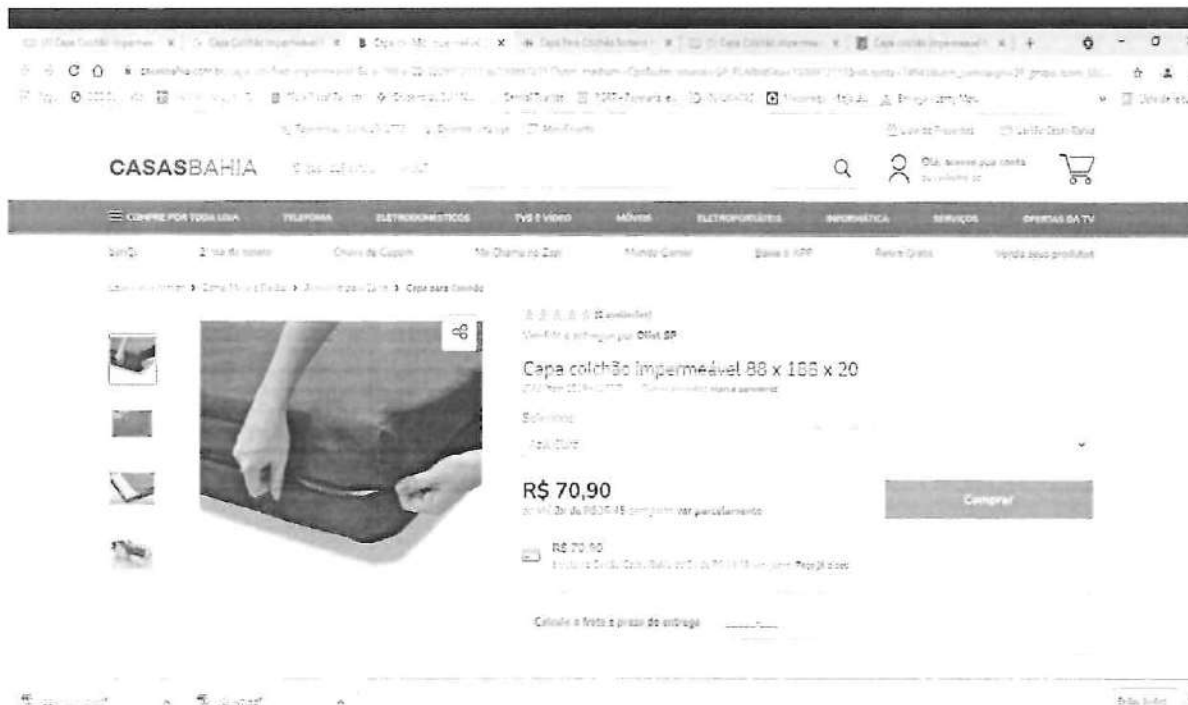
CASASBAHIA

COMPRE POR TODA LOJA TELEFONIA ELETRODOMÉSTICOS TVS E VÍDEO MÓVEIS ELETROPORTÁTEIS INFORMÁTICA SERVIÇOS OFERTAS DA TV

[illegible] > Cama Mesa e Banho > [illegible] > Capa para Colchão

(1 avaliação)
Vendido e entregue por Ollist BR

Capa colchão impermeável 88 x 188 x 20

Selecione:

R$ 70,90
ou 10x de R$ 7,09 sem juros Ver parcelamento

Comprar

R$ 70,90

Calcule o frete e prazo de entrega